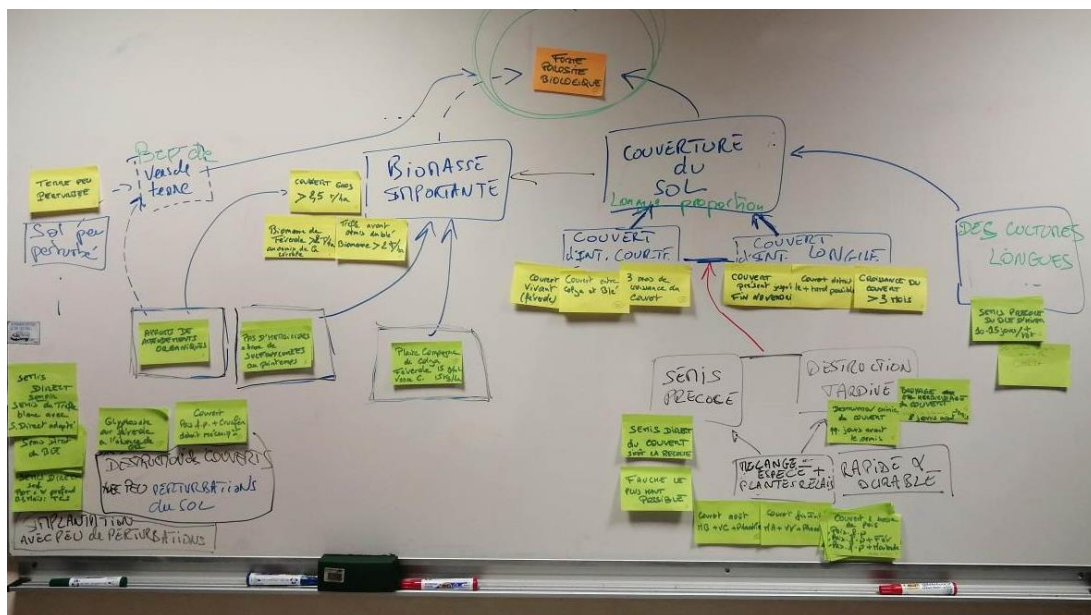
FORTE POROSITE BIOLOGIQUE

Ver de vers de terre

TERRE PEU PERTURBEE

Sol peu perturbé

COUVERT GROS > 8,5 t/ha

Biomasse de féverole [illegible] au moins de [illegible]

Triple avant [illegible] Biomasse > 2 t/ha

BIOMASSE IMPORTANTE

COUVERTURE DU SOL
Longue proportion

COUVERT D'INT. COURT.

COUVERT D'INT. LONGUE

DES CULTURES LONGUES

Couvert vivant (féverole)

Couvert entre colza et Blé

3 mois de croissance du couvert

COUVERT présent jusqu'à FIN NOVEMBRE

Couvert détruit le + tard possible

CROISSANCE DU COUVERT > 3 mois

SEMIS PRECOCE SOUS COUVERT D'HIVER 10-15 jours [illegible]

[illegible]

APPORTS DE AMENDEMENTS ORGANIQUES

PAS D'INTERVENTIONS à base de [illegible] ou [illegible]

Plante compagne de colza Féverole 15 q/ha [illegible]

SEMIS DIRECT Semis de Trèfle blanc avec S. Direct adapté

Semis direct de BLE

Semis direct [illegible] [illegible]

Glyphosate sur féverole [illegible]

Couvert peu d.p. + Cruciféres détruit mécaniquement

DESTRUCTION DE COUVERTS AVEC PEU PERTURBATIONS DU SOL

IMPLANTATION AVEC PEU DE PERTURBATIONS

SEMIS PRECOCE

DESTRUCTION TARDIVE

SEMIS DIRECT DU COUVERT suite la RECOLTE

FAUCHE LE PLUS HAUT POSSIBLE

Destruction/ semis du couvert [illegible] jours avant le semis

BROYAGE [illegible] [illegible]

MELANGE ESPECE + PLANTES RELAIS

RAPIDE & DURABLE

Couvert avec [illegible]

Couvert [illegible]

Couvert à base de pois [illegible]